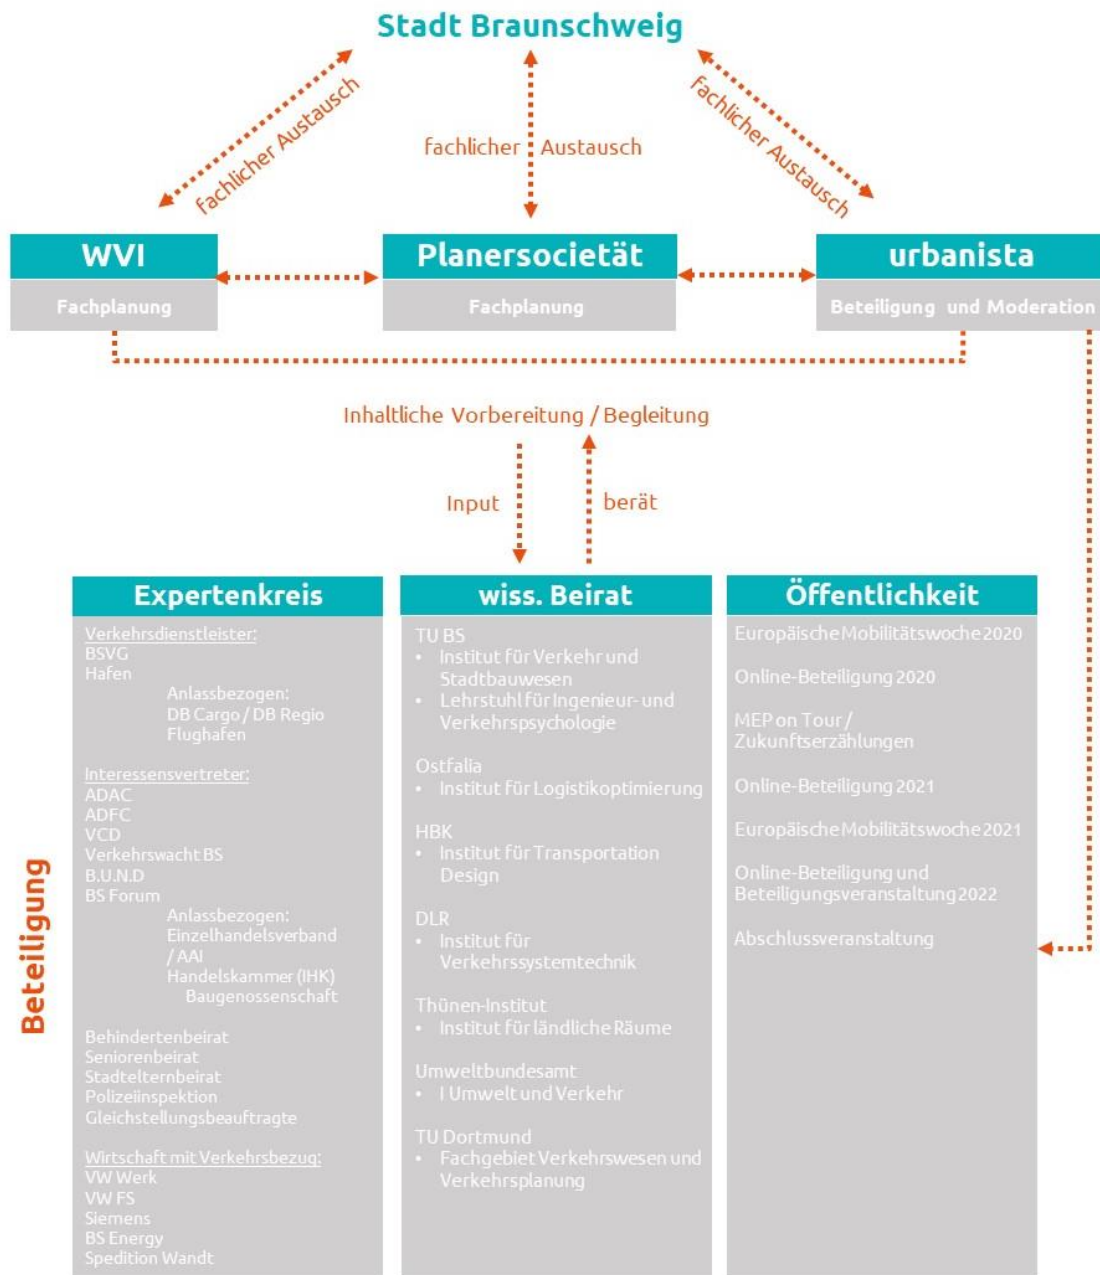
Stadt Braunschweig

fachlicher Austausch

fachlicher Austausch

fachlicher Austausch

WVI

Fachplanung

Planersocietät

Fachplanung

urbanista

Beteiligung und Moderation

Inhaltliche Vorbereitung / Begleitung

Input

berät

Beteiligung

Expertenkreis

Verkehrsdienstleister:
BSVG
Hafen
Anlassbezogen:
DB Cargo / DB Regio
Flughafen

Interessensvertreter:
ADAC
ADFC
VCD
Verkehrswacht BS
B.U.N.D
BS Forum
Anlassbezogen:
Einzelhandelsverband / AAI
Handelskammer (IHK)
Baugenossenschaft

Behindertenbeirat
Seniorenbeirat
Stadtelternbeirat
Polizeiinspektion
Gleichstellungsbeauftragte

Wirtschaft mit Verkehrsbezug:
VW Werk
VW FS
Siemens
BS Energy
Spedition Wandt

wiss. Beirat

TU BS
• Institut für Verkehr und Stadtbauwesen
• Lehrstuhl für Ingenieur- und Verkehrspsychologie

Ostfalia
• Institut für Logistikoptimierung

HBK
• Institut für Transportation Design

DLR
• Institut für Verkehrssystemtechnik

Thünen-Institut
• Institut für ländliche Räume

Umweltbundesamt
• I Umwelt und Verkehr

TU Dortmund
• Fachgebiet Verkehrswesen und Verkehrsplanung

Öffentlichkeit

Europäische Mobilitätswoche 2020

Online-Beteiligung 2020

MEP on Tour / Zukunftserzählungen

Online-Beteiligung 2021

Europäische Mobilitätswoche 2021

Online-Beteiligung und Beteiligungsveranstaltung 2022

Abschlussveranstaltung